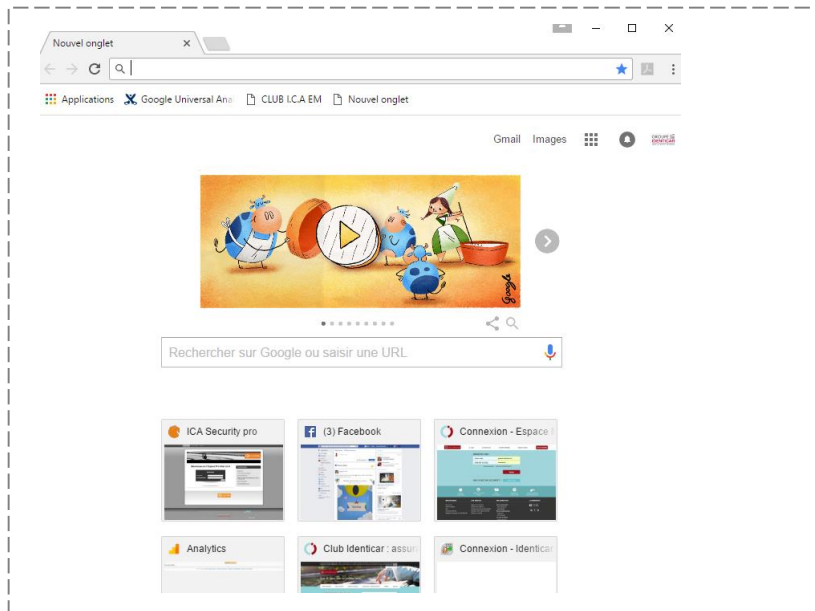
Nouvel onglet ×

Applications Google Universal Ana CLUB I.C.A EM Nouvel onglet

Gmail Images

Google

Rechercher sur Google ou saisir une URL

ICA Security pro

(3) Facebook

Connexion - Espace

Analytics

Club Identicar : assur

Connexion - Identicar